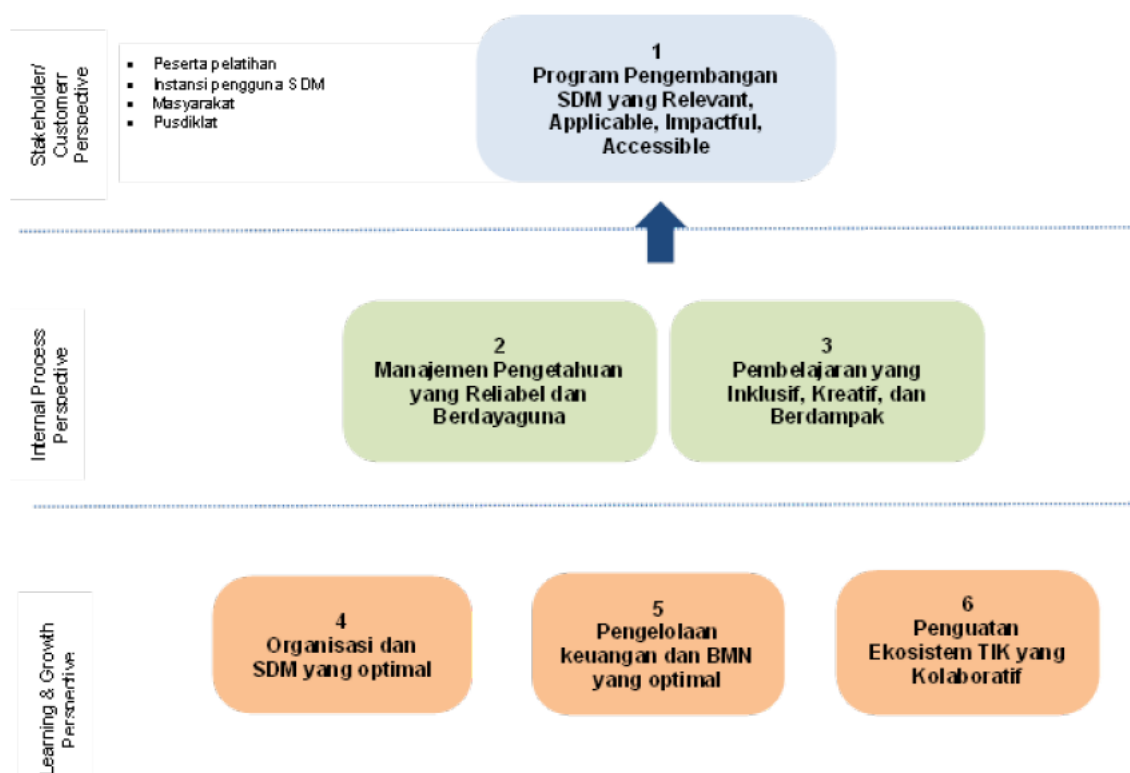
Stakeholder/ Customerr Perspective

- Peserta pelatihan
- Instansi pengguna SDM
- Masyarakat
- Pusdiklat

1
Program Pengembangan SDM yang Relevant, Applicable, Impactful, Accessible

Internal Process Perspective

2
Manajemen Pengetahuan yang Reliabel dan Berdayaguna

3
Pembelajaran yang Inklusif, Kreatif, dan Berdampak

Learning & Growth Perspective

4
Organisasi dan SDM yang optimal

5
Pengelolaan keuangan dan BMN yang optimal

6
Penguatan Ekosistem TIK yang Kolaboratif